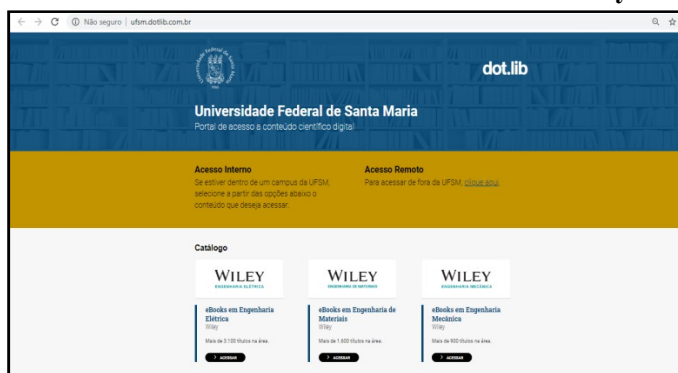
Não seguro | ufsm.dotlib.com.br

dot.lib

Universidade Federal de Santa Maria
Portal de acesso a conteúdo científico digital

Acesso Interno
Se estiver dentro de um campus da UFSM, selecione a partir das opções abaixo o conteúdo que deseja acessar.

Acesso Remoto
Para acessar de fora da UFSM, clique aqui.

Catálogo

WILEY
ENGENHARIA ELÉTRICA
eBooks em Engenharia Elétrica
Wiley
Mais de 3.100 títulos na área.
ACESSAR

WILEY
ENGENHARIA DE MATERIAIS
eBooks em Engenharia de Materiais
Wiley
Mais de 1.600 títulos na área.
ACESSAR

WILEY
ENGENHARIA MECÂNICA
eBooks em Engenharia Mecânica
Wiley
Mais de 900 títulos na área.
ACESSAR